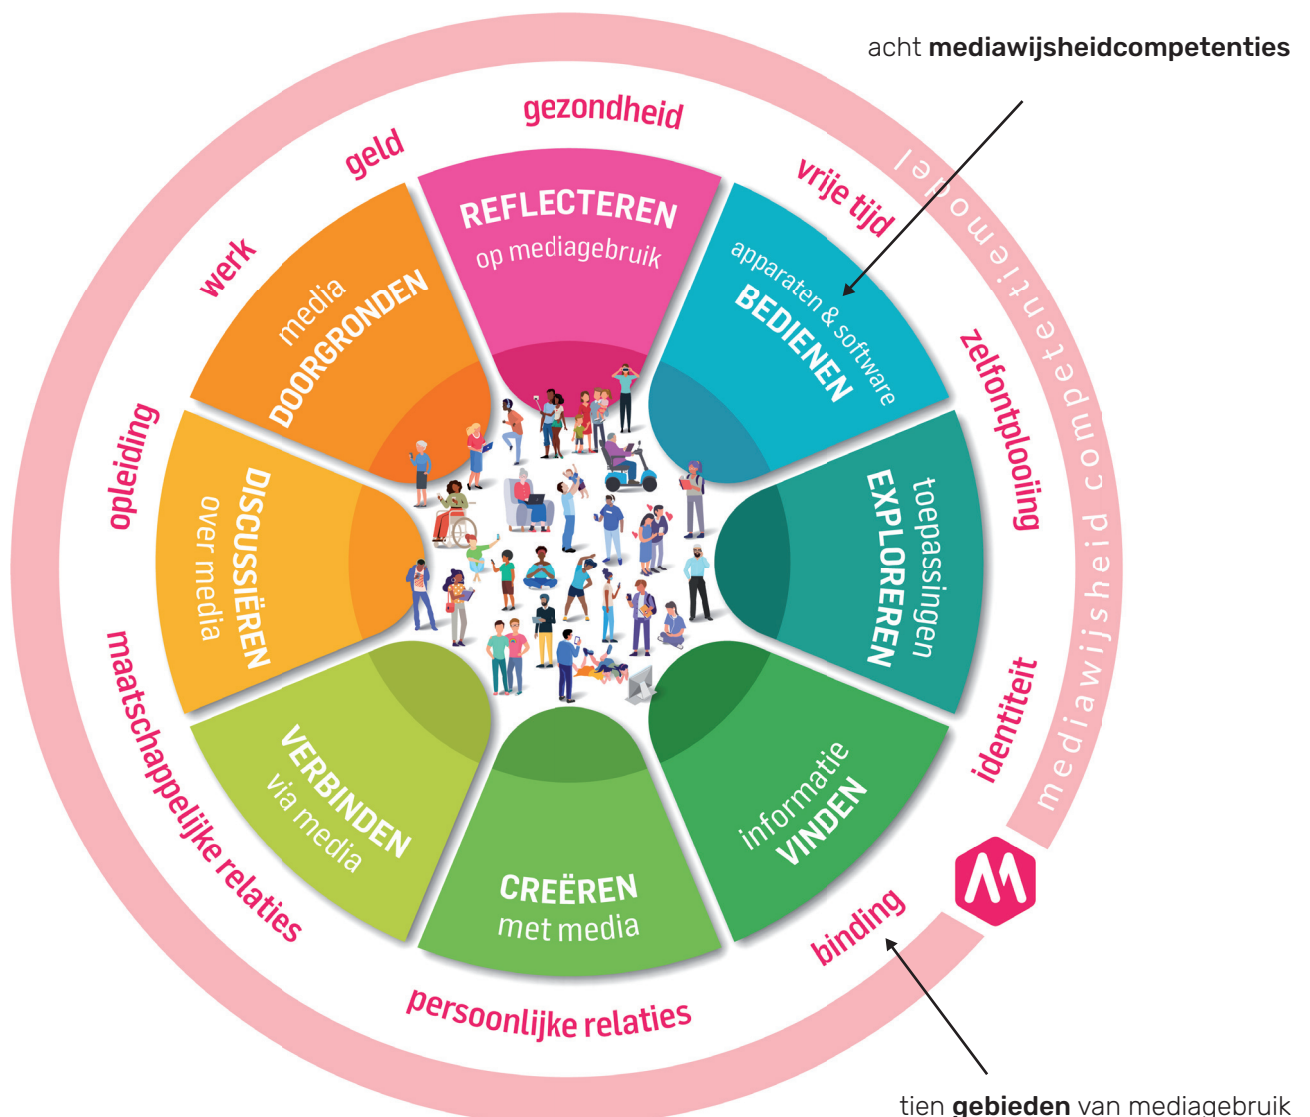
acht **mediawijsheidcompetenties**

gezondheid

geld

vrije tijd

werk

zelfontplooiing

opleiding

identiteit

maatschappelijke relaties

binding

persoonlijke relaties

REFLECTEREN
op mediagebruik

apparaten & software
BEDIENEN

toepassingen
EXPLOREREN

informatie
VINDEN

CREËREN
met media

VERBINDEN
via media

DISCUSSIËREN
over media

media
DOORGRONDEN

mediawijsheid competentiemodel

tien **gebieden** van mediagebruik